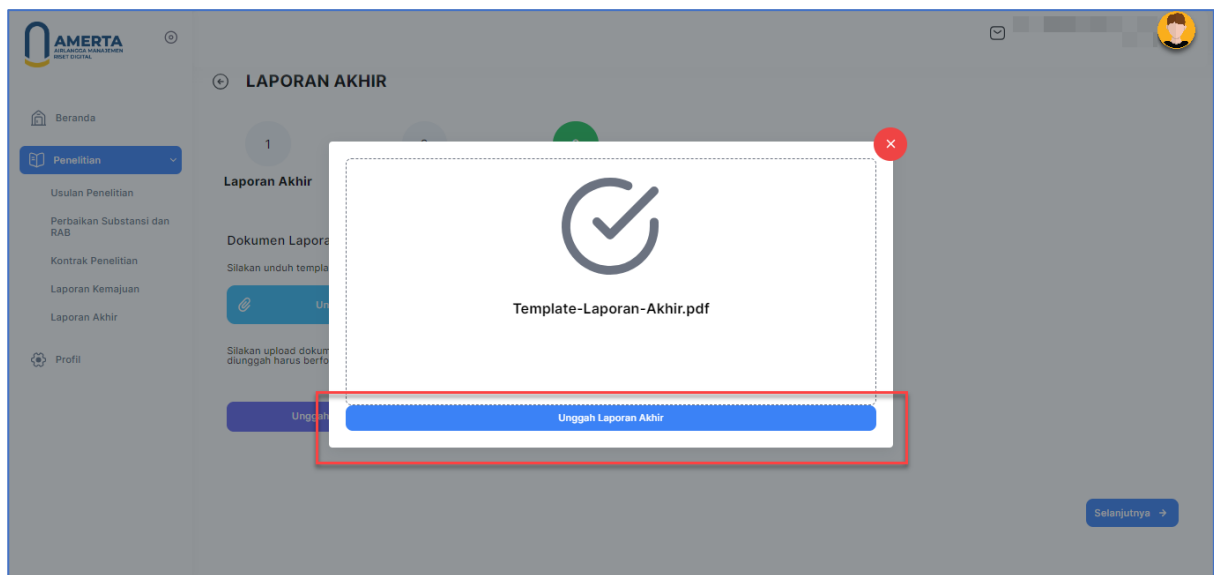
AMERTA
AIRLANGGA MANAJEMEN RISET DIGITAL

LAPORAN AKHIR

Beranda

Penelitian

Usulan Penelitian

Perbaikan Substansi dan RAB

Kontrak Penelitian

Laporan Kemajuan

Laporan Akhir

Profil

1

Laporan Akhir

Dokumen Lapora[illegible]

Silakan unduh templa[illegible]

Un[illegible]

Silakan upload dokum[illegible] diunggah harus berfo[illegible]

Unggah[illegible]

Template-Laporan-Akhir.pdf

Unggah Laporan Akhir

Selanjutnya →